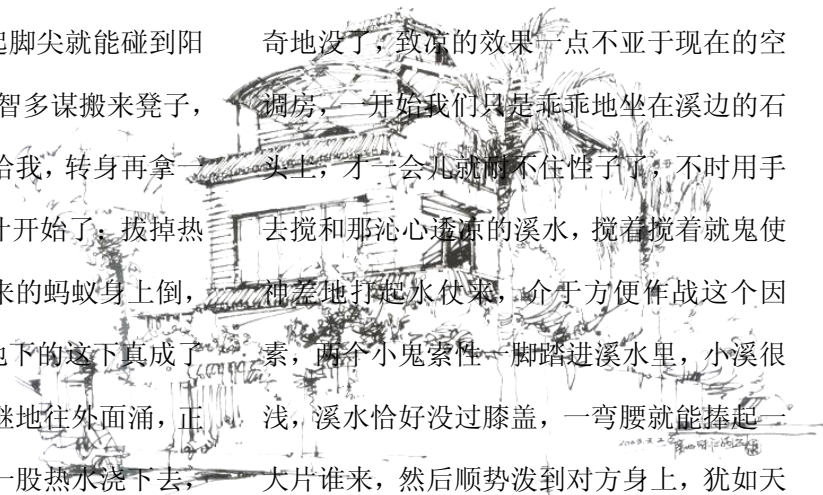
起脚尖就能碰到阳

智多谋搬来凳子，

给我，转身再拿一

计开始了：拔掉热

来的蚂蚁身上倒，

地下的这下真成了

继地往外面涌，正

一股热水浇下去，

奇地没了，致凉的效果一点不亚于现在的空调房，一开始我们只是乖乖地坐在溪边的石头上，才一会儿就耐不住性子了，不时用手去搅和那沁心透凉的溪水，搅着搅着就鬼使神差地打起水仗来，介于方便作战这个因素，两个小鬼索性一脚踏进溪水里，小溪很浅，溪水恰好没过膝盖，一弯腰就能捧起一大片谁来，然后顺势泼到对方身上，犹如天